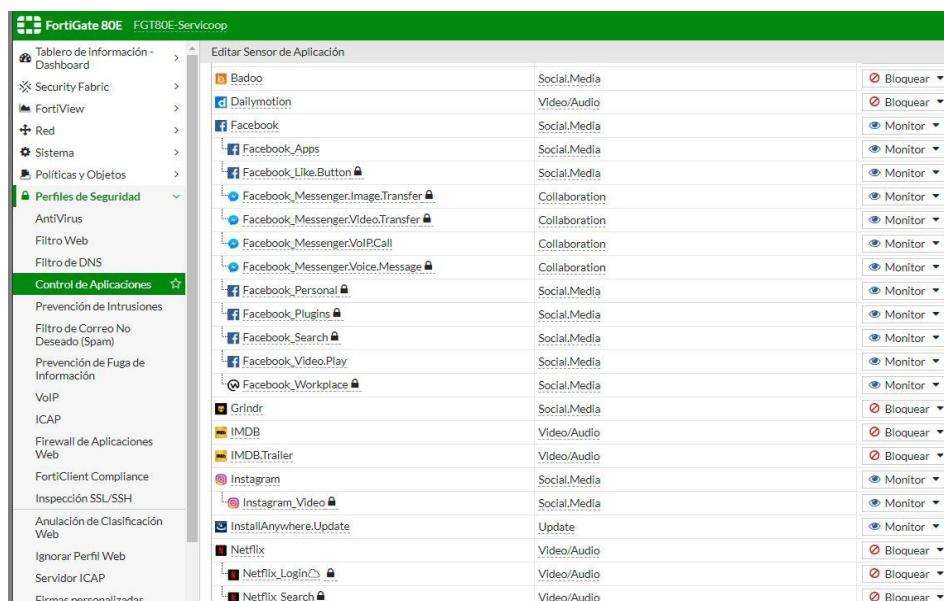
FortiGate 80E FGT80E-Servicoop

Tablero de información - Dashboard
Security Fabric
FortiView
Red
Sistema
Políticas y Objetos
Perfiles de Seguridad
AntiVirus
Filtro Web
Filtro de DNS
Control de Aplicaciones
Prevención de Intrusiones
Filtro de Correo No Deseado (Spam)
Prevención de Fuga de Información
VoIP
ICAP
Firewall de Aplicaciones Web
FortiClient Compliance
Inspección SSL/SSH
Anulación de Clasificación Web
Ignorar Perfil Web
Servidor ICAP
Firmas personalizadas

Editar Sensor de Aplicación

| | | |
|---|---|---|
| Badoo | Social.Media | Bloquear |
| Dailymotion | Video/Audio | Bloquear |
| Facebook | Social.Media | Monitor |
| Facebook_Apps | Social.Media | Monitor |
| Facebook_Like.Button | Social.Media | Monitor |
| Facebook_Messenger.Image.Transfer | Collaboration | Monitor |
| Facebook_Messenger.Video.Transfer | Collaboration | Monitor |
| Facebook_Messenger.VoIP.Call | Collaboration | Monitor |
| Facebook_Messenger.Voice.Message | Collaboration | Monitor |
| Facebook_Personal | Social.Media | Monitor |
| Facebook_Plugins | Social.Media | Monitor |
| Facebook_Search | Social.Media | Monitor |
| Facebook_Video.Play | Social.Media | Monitor |
| Facebook_Workplace | Social.Media | Monitor |
| Grindr | Social.Media | Bloquear |
| IMDB | Video/Audio | Bloquear |
| IMDB.Trailer | Video/Audio | Bloquear |
| Instagram | Social.Media | Monitor |
| Instagram_Video | Social.Media | Monitor |
| InstallAnywhere.Update | Update | Monitor |
| Netflix | Video/Audio | Bloquear |
| Netflix_Login | Video/Audio | Bloquear |
| Netflix_Search | Video/Audio | Bloquear |